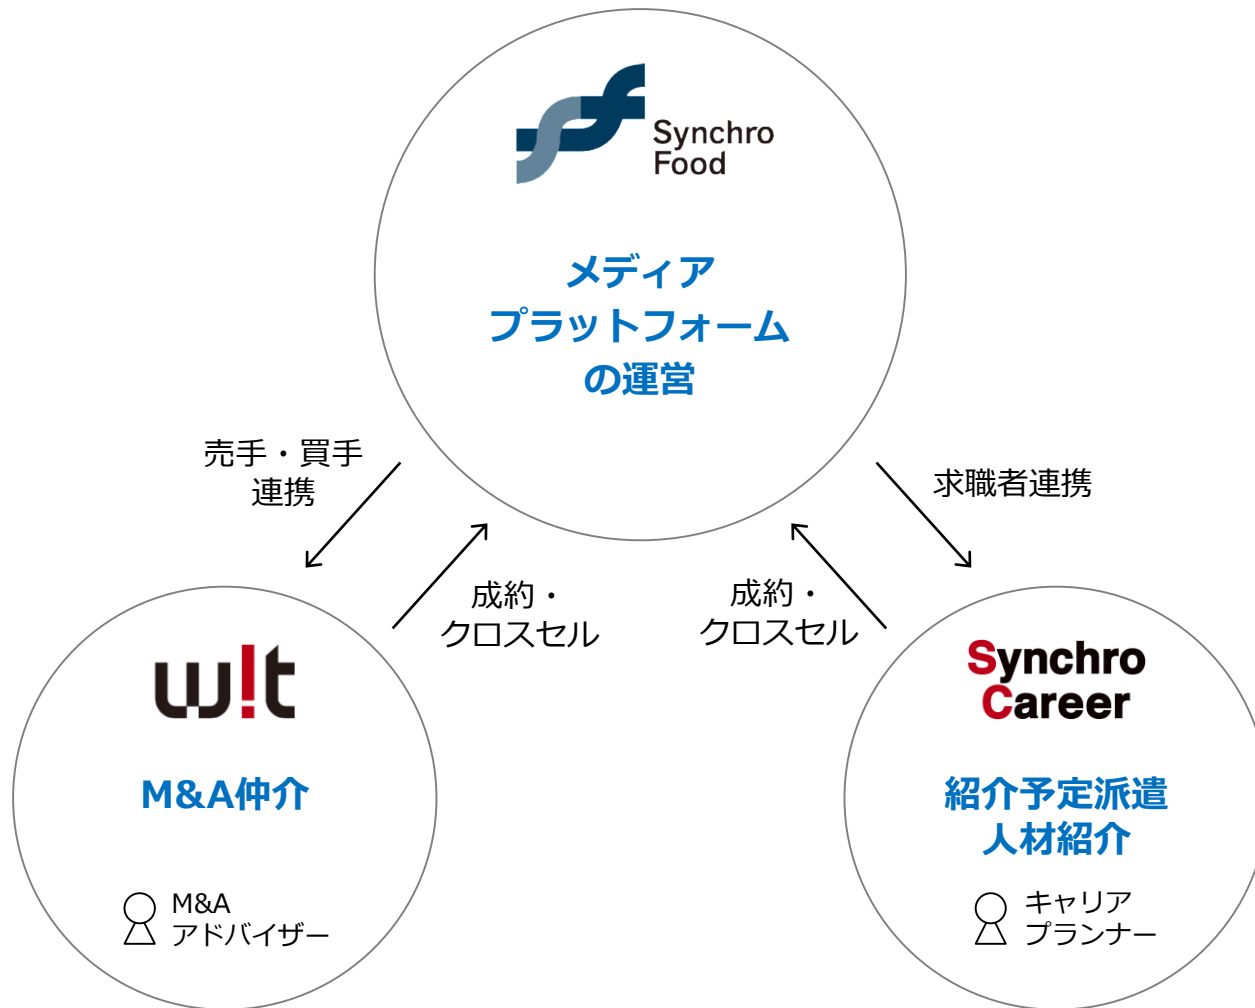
Synchro Food

メディア
プラットフォーム
の運営

売手・買手
連携

求職者連携

成約・
クロスセル

成約・
クロスセル

w!t

M&A仲介

M&A
アドバイザー

Synchro
Career

紹介予定派遣
人材紹介

キャリア
プランナー